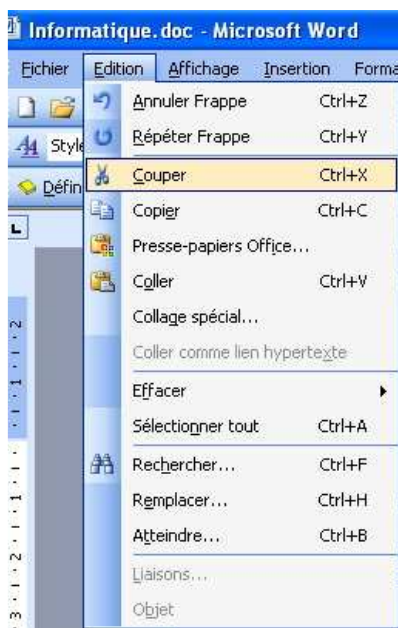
Informatique.doc - Microsoft Word

Fichier Edition Affichage Insertion Forma

Styl

Défin

Annuler Frappe Ctrl+Z
Répéter Frappe Ctrl+Y
Couper Ctrl+X
Copier Ctrl+C
Presse-papiers Office...
Coller Ctrl+V
Collage spécial...
Coller comme lien hypertexte
Effacer
Sélectionner tout Ctrl+A
Rechercher... Ctrl+F
Remplacer... Ctrl+H
Atteindre... Ctrl+B
Liaisons...
Objet